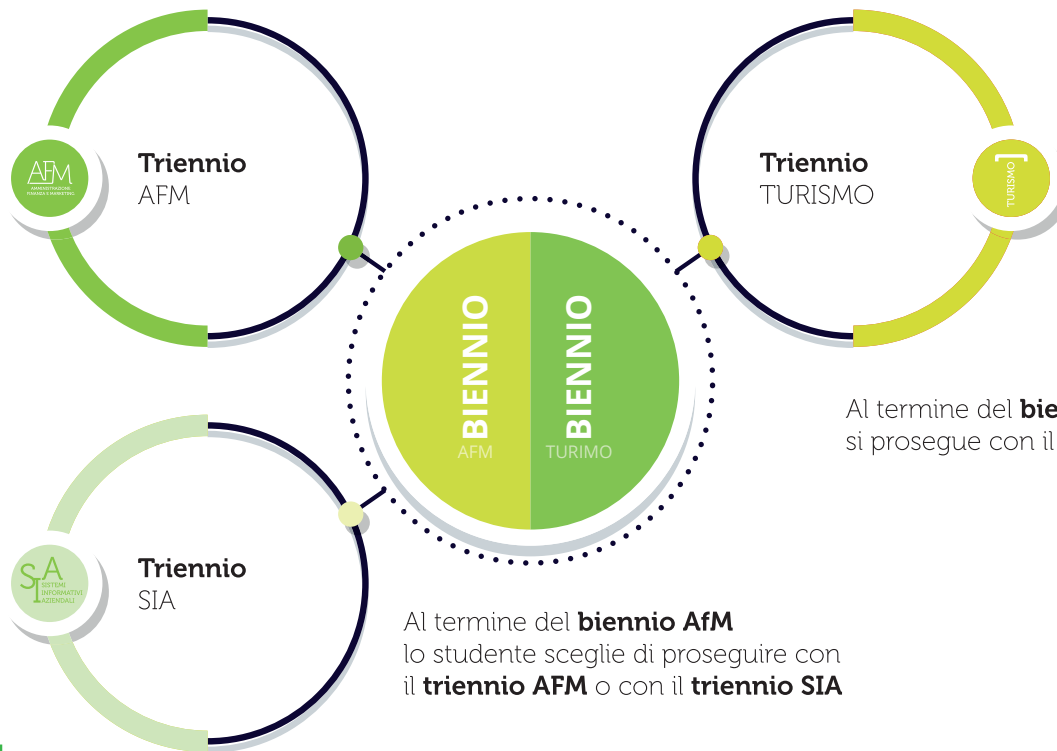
AFM
AMMINISTRAZIONE FINANZA E MARKETING

Triennio
AFM

Triennio
TURISMO

TURISMO

BIENNIO
AFM

BIENNIO
TURIMO

Al termine del bie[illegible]
si prosegue con il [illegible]

SIA
SISTEMI INFORMATIVI AZIENDALI

Triennio
SIA

Al termine del **biennio AfM** lo studente sceglie di proseguire con il **triennio AFM** o con il **triennio SIA**